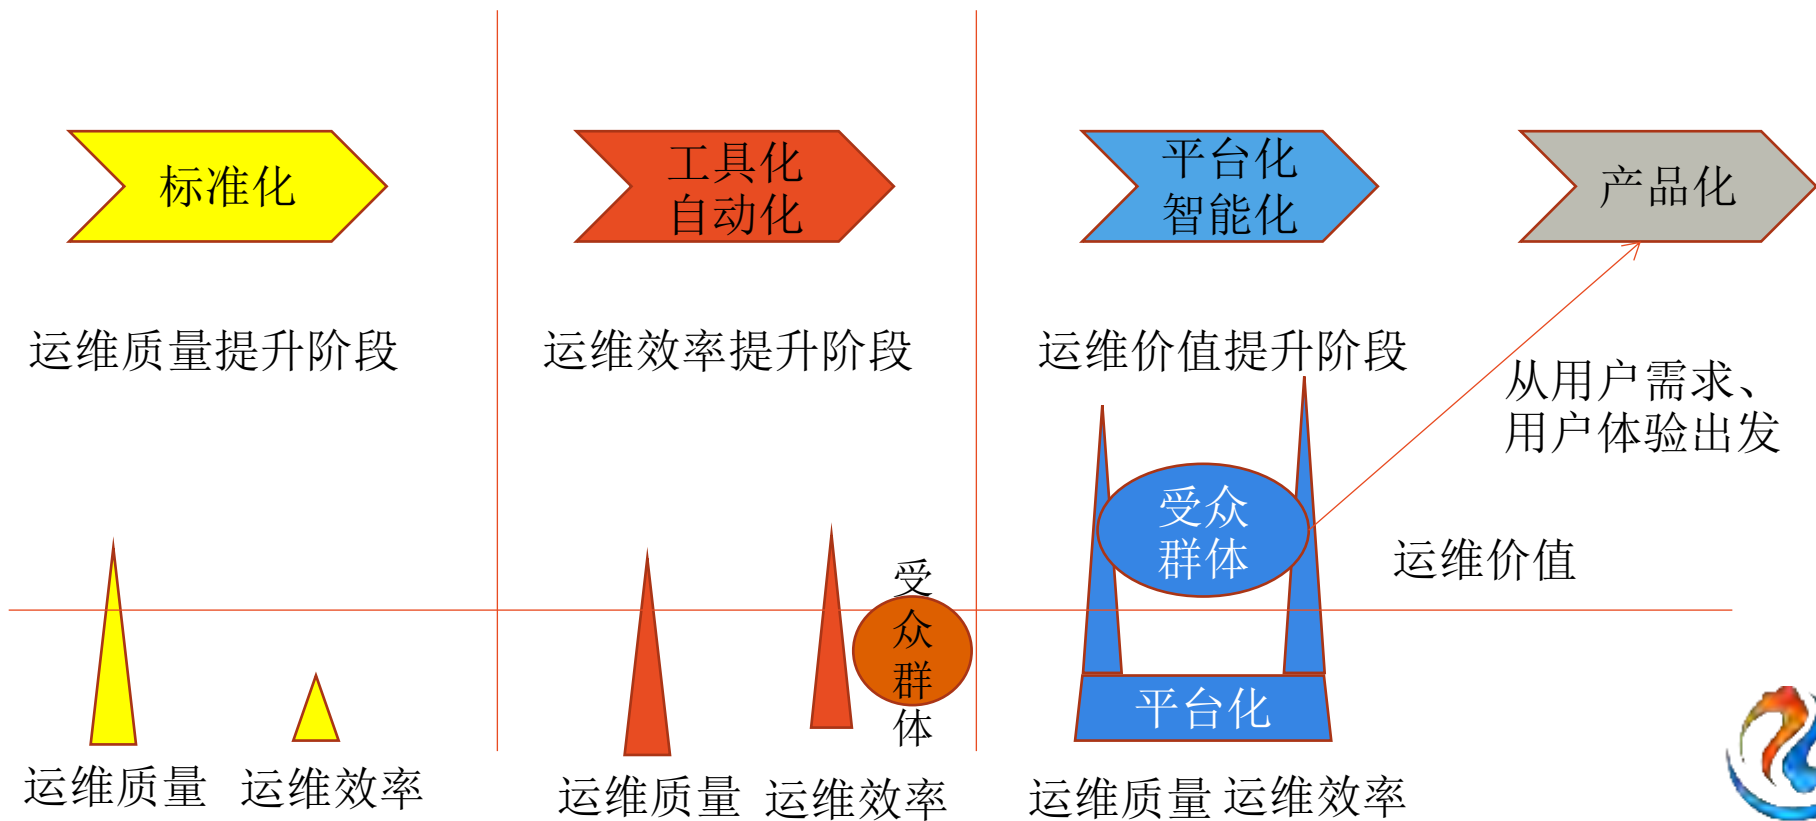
标准化

工具化
自动化

平台化
智能化

产品化

运维质量提升阶段

运维效率提升阶段

运维价值提升阶段

从用户需求、
用户体验出发

受众
群体

运维价值

受
众
群
体

平台化

运维质量 运维效率

运维质量 运维效率

运维质量 运维效率